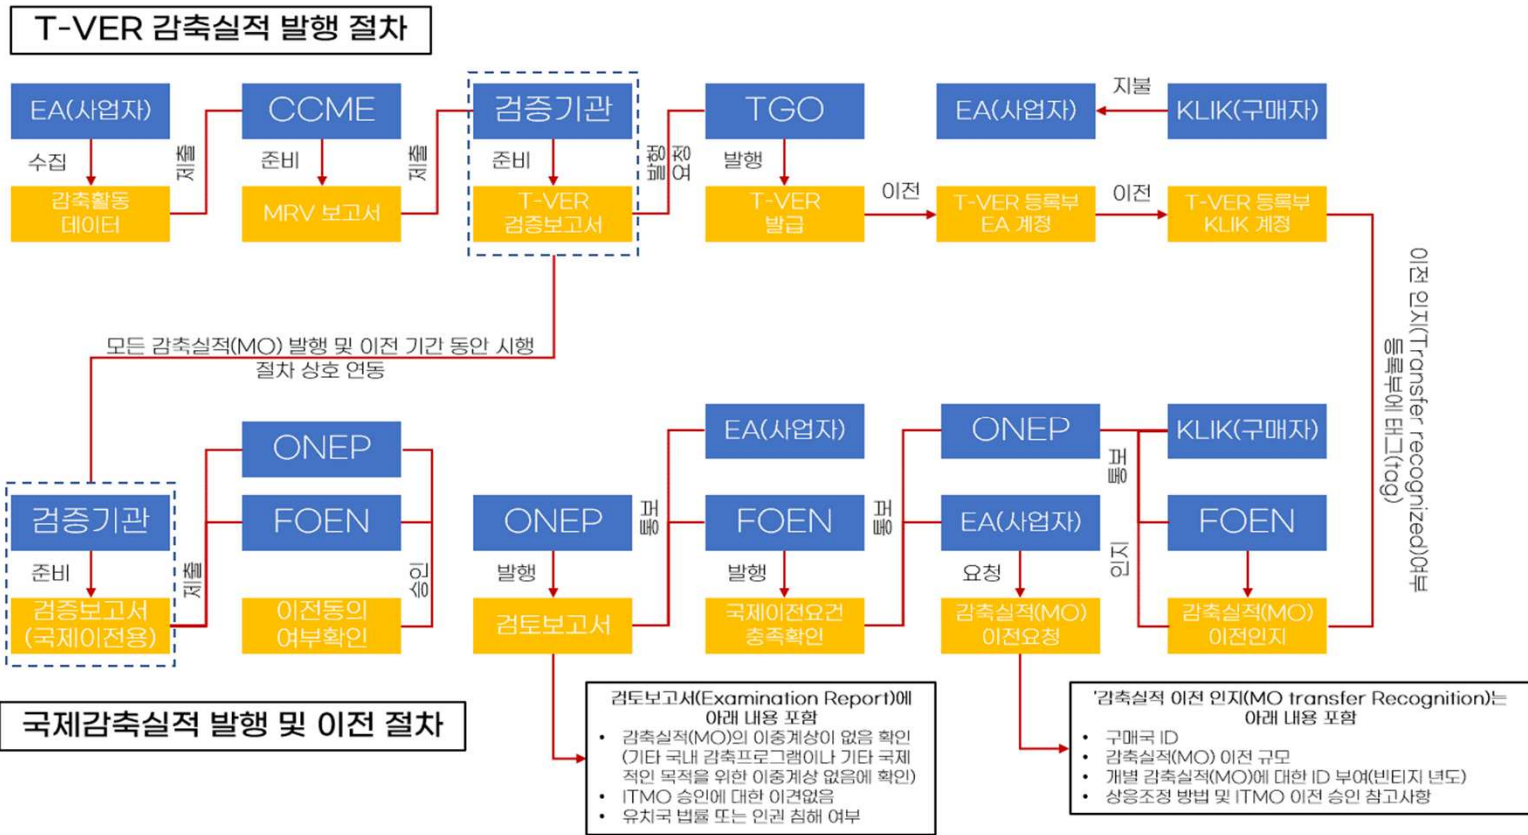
T-VER 감축실적 발행 절차

EA(사업자)
수집
감축활동 데이터
제출
CCME
준비
MRV 보고서
제출
검증기관
준비
T-VER 검증보고서
발행 요청
TGO
발행
T-VER 발급
이전
T-VER 등록부 EA 계정
이전
T-VER 등록부 KLIK 계정
EA(사업자)
지불
KLIK(구매자)

이전 인지(Transfer recognized)여부 등록부에 태그(tag)

모든 감축실적(MO) 발행 및 이전 기간 동안 시행 절차 상호 연동

검증기관
준비
검증보고서 (국제이전용)
제출
ONEP
FOEN
승인
이전동의 여부확인

ONEP
발행
검토보고서
통보
EA(사업자)
FOEN
발행
국제이전요건 충족확인
통보
ONEP
EA(사업자)
요청
감축실적(MO) 이전요청
통보
KLIK(구매자)
FOEN
인지
감축실적(MO) 이전인지

국제감축실적 발행 및 이전 절차

검토보고서(Examination Report)에 아래 내용 포함
• 감축실적(MO)의 이중계상이 없음 확인 (기타 국내 감축프로그램이나 기타 국제적인 목적을 위한 이중계상 없음에 확인)
• ITMO 승인에 대한 이견없음
• 유치국 법률 또는 인권 침해 여부

'감축실적 이전 인지(MO transfer Recognition)'는 아래 내용 포함
• 구매국 ID
• 감축실적(MO) 이전 규모
• 개별 감축실적(MO)에 대한 ID 부여(빈티지 년도)
• 상응조정 방법 및 ITMO 이전 승인 참고사항